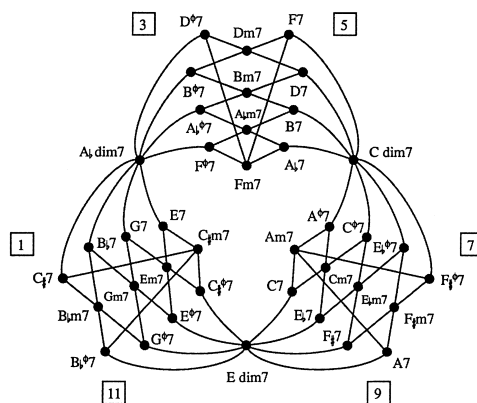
3
5
$D^{\phi}7$
Dm7
F7
Bm7
$B^{\phi}7$
D7
A♭m7
$A♭^{\phi}7$
B7
A♭ dim7
C dim7
$F^{\phi}7$
A♭7
Fm7
1
7
G7
E7
C♯m7
Am7
$A^{\phi}7$
$C^{\phi}7$
B♭7
$E♭^{\phi}7$
C♯7
Em7
$C♯^{\phi}7$
C7
Cm7
$F♯^{\phi}7$
Gm7
E♭m7
B♭m7
$E^{\phi}7$
E♭7
F♯m7
$B♭^{\phi}7$
$G^{\phi}7$
F♯7
A7
E dim7
11
9